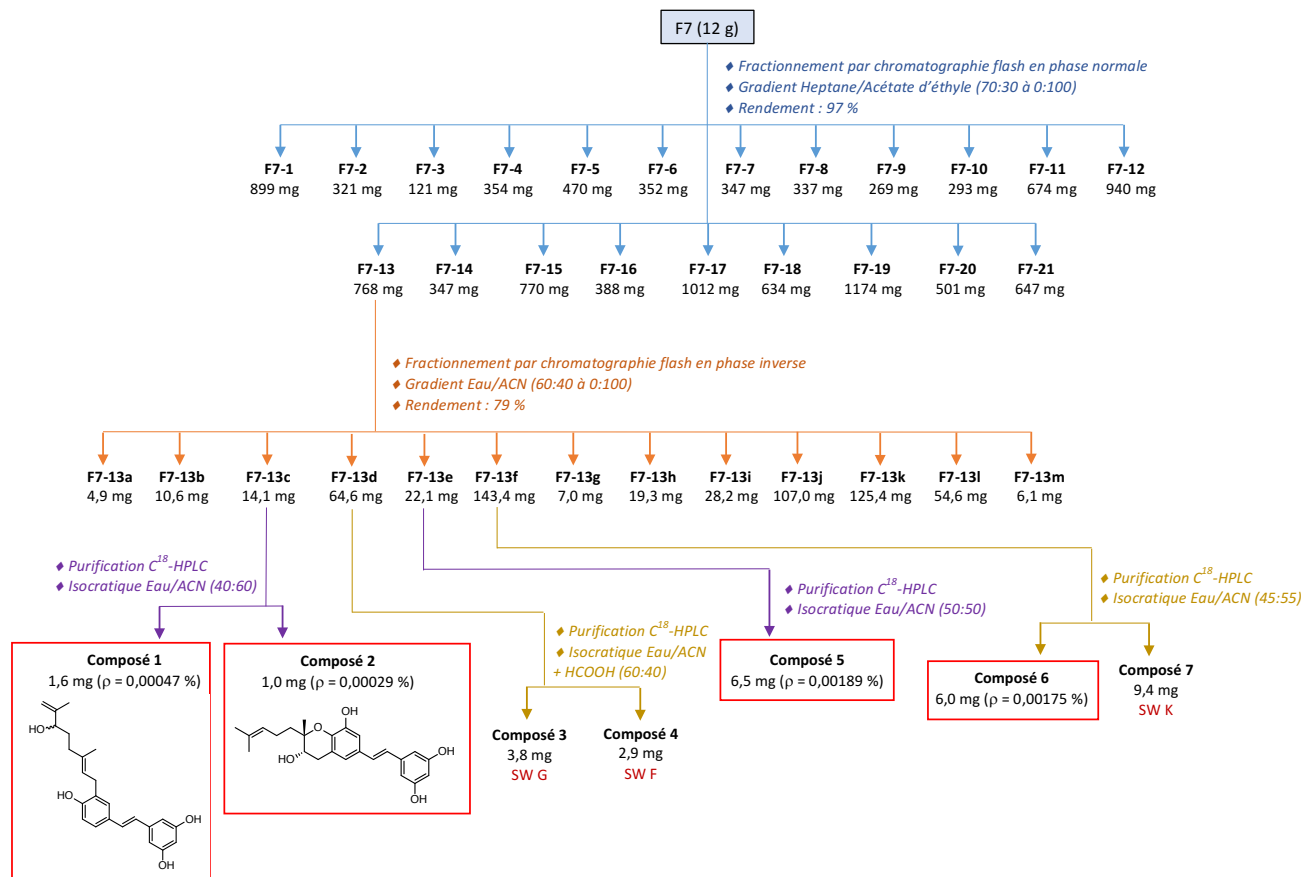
F7 (12 g)

♦ Fractionnement par chromatographie flash en phase normale
♦ Gradient Heptane/Acétate d'éthyle (70:30 à 0:100)
♦ Rendement : 97 %

F7-1 899 mg
F7-2 321 mg
F7-3 121 mg
F7-4 354 mg
F7-5 470 mg
F7-6 352 mg
F7-7 347 mg
F7-8 337 mg
F7-9 269 mg
F7-10 293 mg
F7-11 674 mg
F7-12 940 mg

F7-13 768 mg
F7-14 347 mg
F7-15 770 mg
F7-16 388 mg
F7-17 1012 mg
F7-18 634 mg
F7-19 1174 mg
F7-20 501 mg
F7-21 647 mg

♦ Fractionnement par chromatographie flash en phase inverse
♦ Gradient Eau/ACN (60:40 à 0:100)
♦ Rendement : 79 %

F7-13a 4,9 mg
F7-13b 10,6 mg
F7-13c 14,1 mg
F7-13d 64,6 mg
F7-13e 22,1 mg
F7-13f 143,4 mg
F7-13g 7,0 mg
F7-13h 19,3 mg
F7-13i 28,2 mg
F7-13j 107,0 mg
F7-13k 125,4 mg
F7-13l 54,6 mg
F7-13m 6,1 mg

♦ Purification $C^{18}$-HPLC
♦ Isocratique Eau/ACN (40:60)

♦ Purification $C^{18}$-HPLC
♦ Isocratique Eau/ACN (50:50)

♦ Purification $C^{18}$-HPLC
♦ Isocratique Eau/ACN (45:55)

♦ Purification $C^{18}$-HPLC
♦ Isocratique Eau/ACN + HCOOH (60:40)

Composé 1
1,6 mg (ρ = 0,00047 %)
HO HO OH OH

Composé 2
1,0 mg (ρ = 0,00029 %)
O OH HO OH OH

Composé 3
3,8 mg
SW G

Composé 4
2,9 mg
SW F

Composé 5
6,5 mg (ρ = 0,00189 %)

Composé 6
6,0 mg (ρ = 0,00175 %)

Composé 7
9,4 mg
SW K